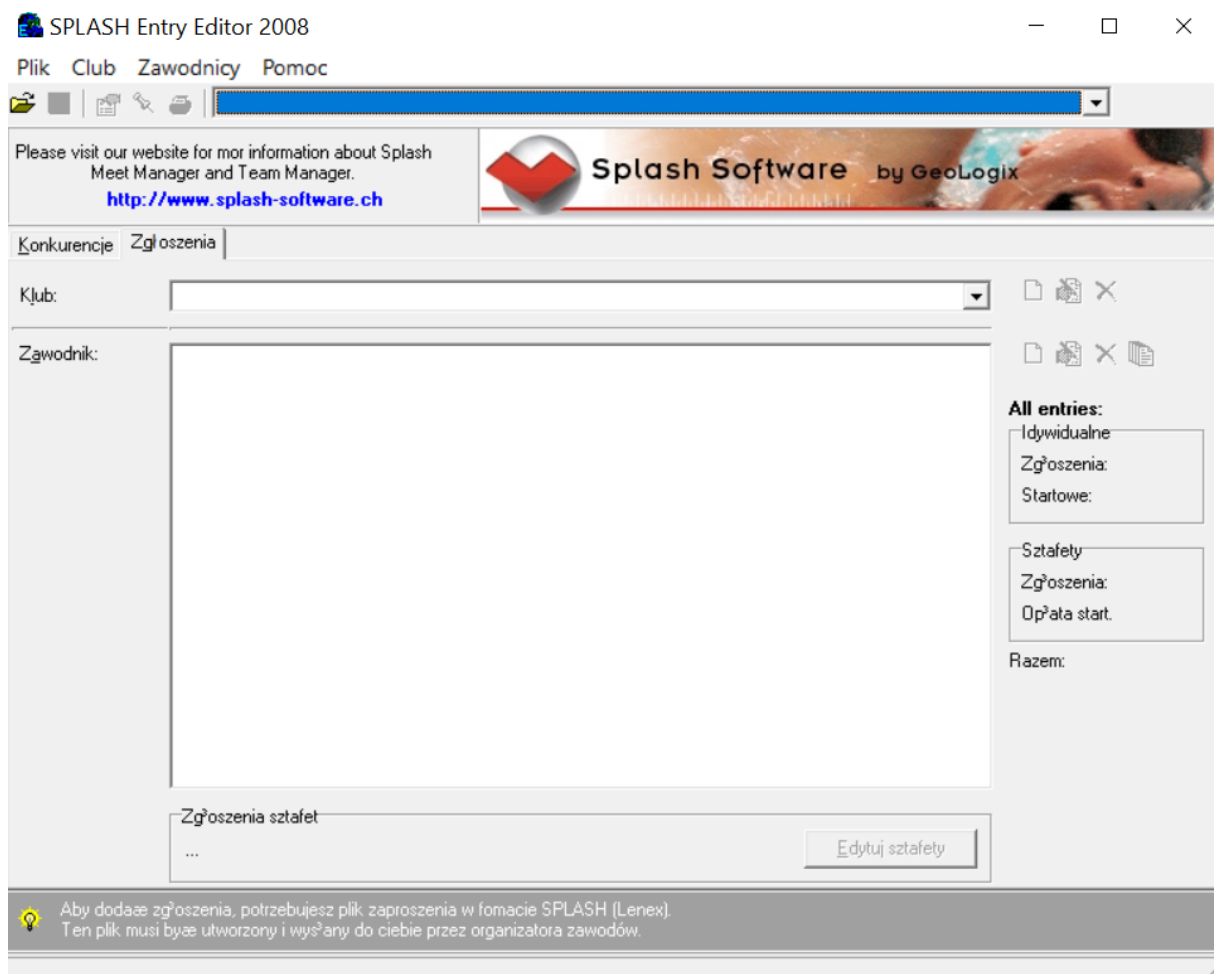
SPLASH Entry Editor 2008

Plik Club Zawodnicy Pomoc

Please visit our website for mor information about Splash Meet Manager and Team Manager.
http://www.splash-software.ch

Splash Software by GeoLogix

Konkurencje Zgłoszenia

Klub:

Zawodnik:

All entries:
Idywidualne
Zg³oszenia:
Startowe:

Sztafety
Zg³oszenia:
Op³ata start.

Razem:

Zg³oszenia sztafet
...
Edytuj sztafety

Aby dodaæ zg³oszenia, potrzebujesz plik zaproszenia w fomacie SPLASH (Lenex).
Ten plik musi byæ utworzony i wys³any do ciebie przez organizatora zawodów.